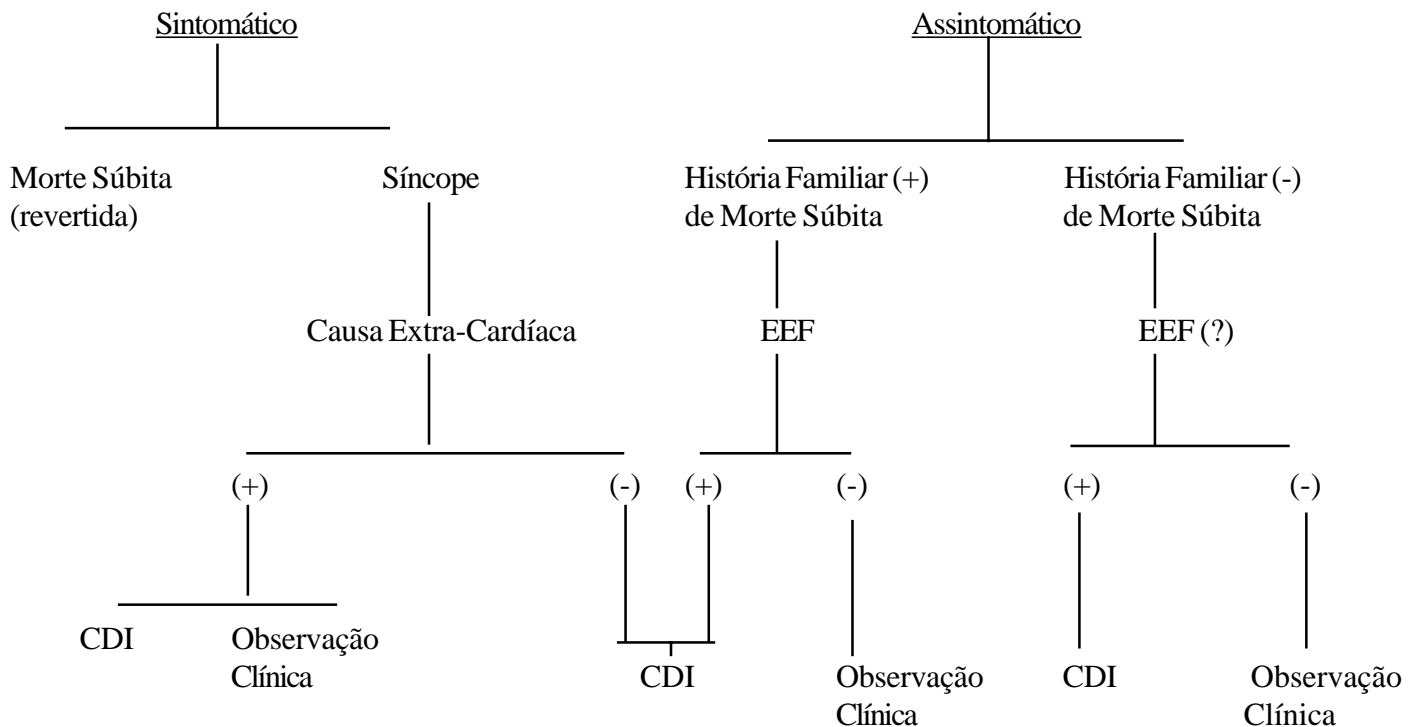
Sintomático

Assintomático

Morte Súbita (revertida)

Síncope

História Familiar (+) de Morte Súbita

História Familiar (-) de Morte Súbita

Causa Extra-Cardíaca

EEF

EEF (?)

(+)

(-)

(+)

(-)

(+)

(-)

CDI

Observação Clínica

CDI

Observação Clínica

CDI

Observação Clínica